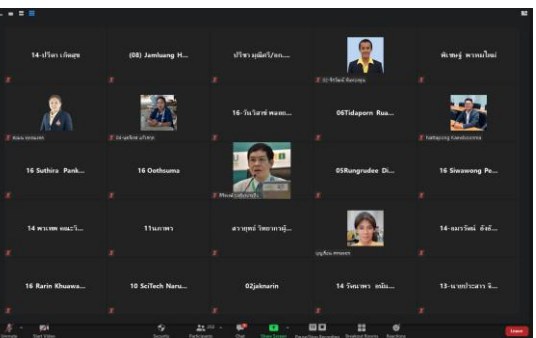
14-ปรียา เกิดสุข

(08) Jamluang H...

ปรียา มุสิกโปก...

02-ศิริพันธ์ ชินรอบุญ

พัชชฎฐ์ พวงพันธ์ใหม่

สมนม พรหมเพชร

04-ชุติมา แก้วทุม

16-วันวิสาข์ พลสะ...

06Tidaporn Rua...

Nattapong Kaewboonma

16 Suthira Pank...

16 Oothsuma

ศิริพงษ์ วุฒิวงศ์ชนาน

05Rungrudee Di...

16 Siwawong Pe...

14 พรเพชร ชนะวิ...

11นภาพร

ดวงฤทธิ์ วิทยาการผู้...

บุญถือม ศรชยคง

14-อมรรัตน์ อังษ์...

16 Rarin Khuawa...

10 SciTech Naru...

02jaknarin

14 รัชนาพร ชนัน...

13-นางประภาวดี จ...

Unmute

Start Video

Security

Participants

Chat

Share Screen

Record

Breakout Rooms

Reactions

Leave